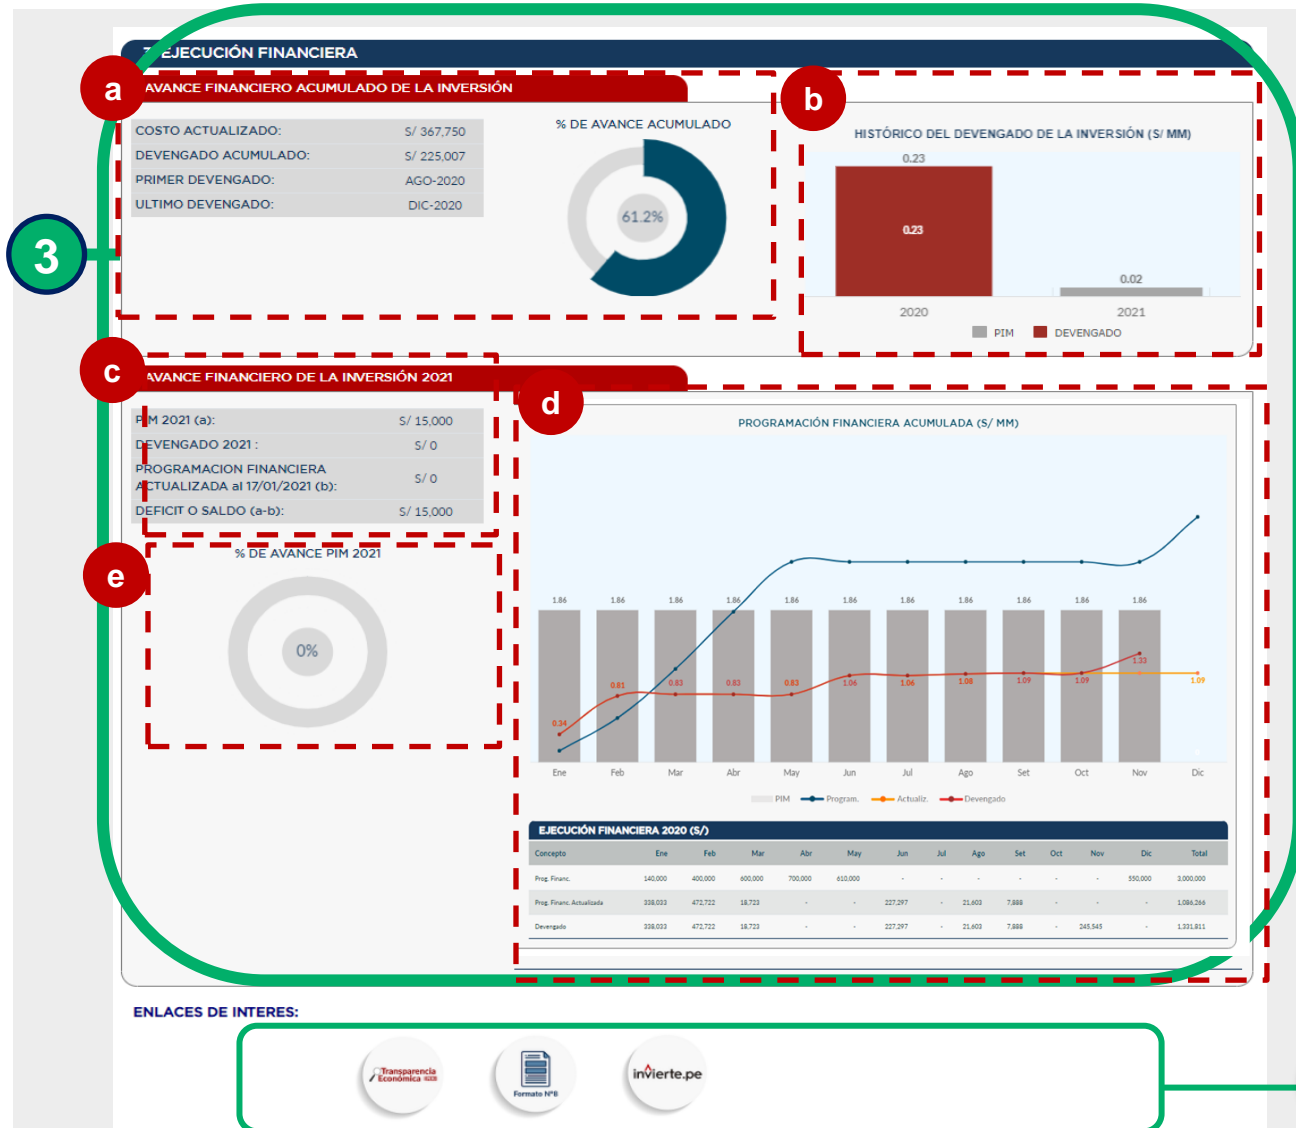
7. EJECUCIÓN FINANCIERA

a

AVANCE FINANCIERO ACUMULADO DE LA INVERSIÓN

| COSTO ACTUALIZADO: | S/ 367,750 |
|---|---|
| DEVENGADO ACUMULADO: | S/ 225,007 |
| PRIMER DEVENGADO: | AGO-2020 |
| ULTIMO DEVENGADO: | DIC-2020 |

% DE AVANCE ACUMULADO

61.2%

b

HISTÓRICO DEL DEVENGADO DE LA INVERSIÓN (S/ MM)

0.23

0.23

0.02

2020

2021

PIM DEVENGADO

3

c

AVANCE FINANCIERO DE LA INVERSIÓN 2021

| PIM 2021 (a): | S/ 15,000 |
|---|---|
| DEVENGADO 2021 : | S/ 0 |
| PROGRAMACION FINANCIERA ACTUALIZADA al 17/01/2021 (b): | S/ 0 |
| DEFICIT O SALDO (a-b): | S/ 15,000 |

d

PROGRAMACIÓN FINANCIERA ACUMULADA (S/ MM)

1.86 1.86 1.86 1.86 1.86 1.86 1.86 1.86 1.86 1.86 1.86

0.34 0.81 0.83 0.83 0.83 1.06 1.06 1.08 1.09 1.09 1.33 1.09

Ene Feb Mar Abr May Jun Jul Ago Set Oct Nov Dic

PIM Program. Actualiz. Devengado

e

% DE AVANCE PIM 2021

0%

EJECUCIÓN FINANCIERA 2020 (S/)

| Concepto | Ene | Feb | Mar | Abr | May | Jun | Jul | Ago | Set | Oct | Nov | Dic | Total |
|---|---|---|---|---|---|---|---|---|---|---|---|---|---|
| Prog. Financ. | 140,000 | 400,000 | 600,000 | 700,000 | 610,000 | - | - | - | - | - | - | 550,000 | 3,000,000 |
| Prog. Financ. Actualizada | 338,033 | 472,722 | 18,723 | - | - | 227,297 | - | 21,603 | 7,888 | - | - | - | 1,086,266 |
| Devengado | 338,033 | 472,722 | 18,723 | - | - | 227,297 | - | 21,603 | 7,888 | - | 245,545 | - | 1,331,811 |

ENLACES DE INTERES:

Transparencia Económica

Formato N°8

invierte.pe